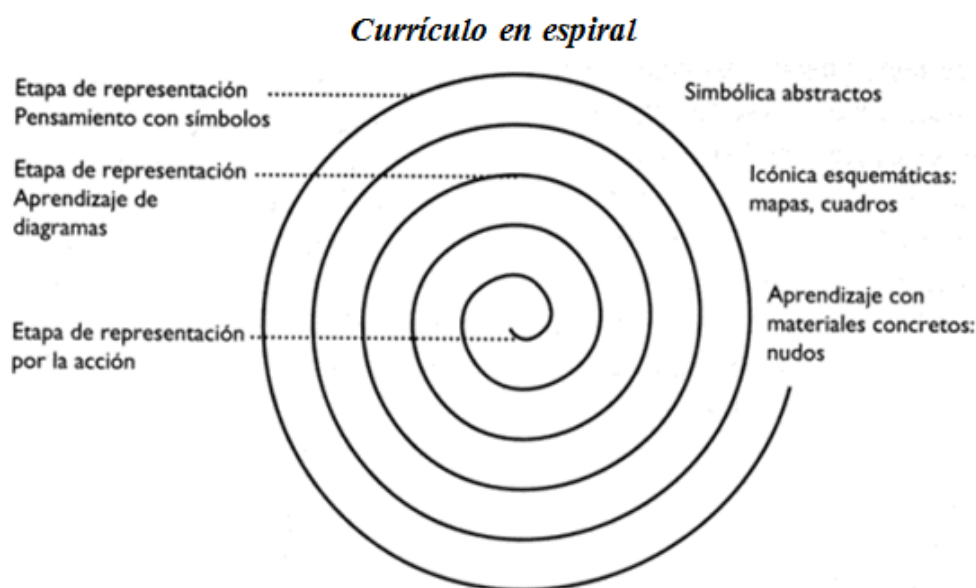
Currículo en espiral

Etapa de representación
Pensamiento con símbolos

Simbólica abstractos

Etapa de representación
Aprendizaje de diagramas

Icónica esquemáticas: mapas, cuadros

Aprendizaje con materiales concretos: nudos

Etapa de representación por la acción